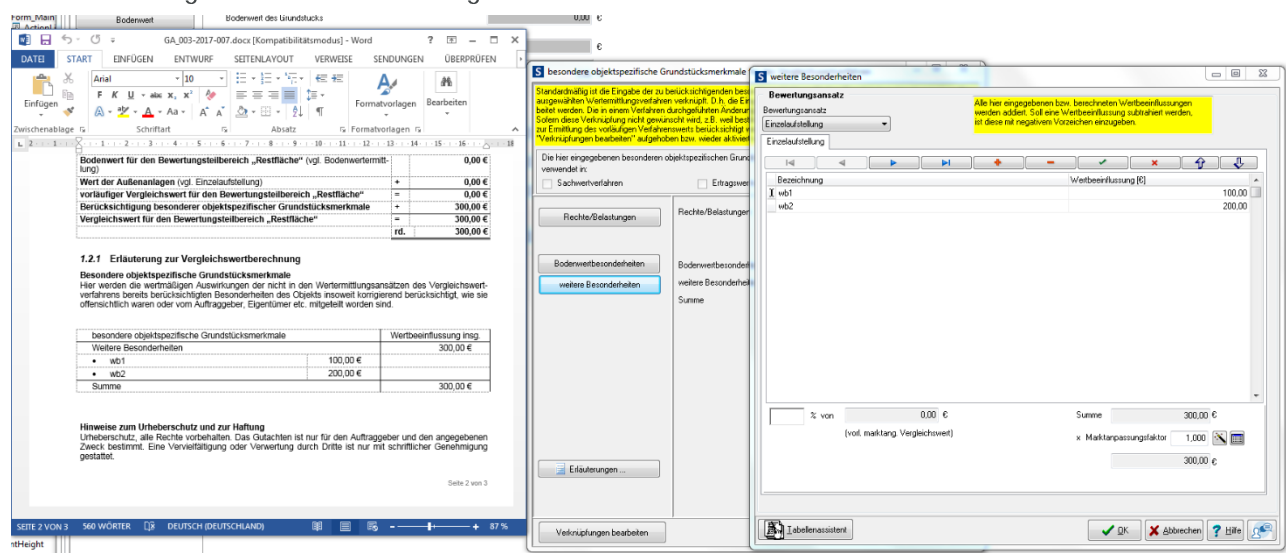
Form_Main
Bodenwert
Bodenwert des Grundstücks
0,00 €
€

GA_003-2017-007.docx [Kompatibilitätsmodus] - Word
? – □ ×
DATEI START EINFÜGEN ENTWURF SEITENLAYOUT VERWEISE SENDUNGEN ÜBERPRÜFEN
Arial 10
Einfügen
Formatvorlagen Bearbeiten
Zwischenablage Schriftart Absatz Formatvorlagen

| Bodenwert für den Bewertungsteilbereich „Restfläche" (vgl. Bodenwertermittlung) | | 0,00 € |
|---|---|---|
| Wert der Außenanlagen (vgl. Einzelaufstellung) | + | 0,00 € |
| vorläufiger Vergleichswert für den Bewertungsteilbereich „Restfläche" | = | 0,00 € |
| Berücksichtigung besonderer objektspezifischer Grundstücksmerkmale | + | 300,00 € |
| Vergleichswert für den Bewertungsteilbereich „Restfläche" | = | 300,00 € |
| | rd. | 300,00 € |

1.2.1 Erläuterung zur Vergleichswertberechnung

Besondere objektspezifische Grundstücksmerkmale
Hier werden die wertmäßigen Auswirkungen der nicht in den Wertermittlungsansätzen des Vergleichswertverfahrens bereits berücksichtigten Besonderheiten des Objekts insoweit korrigierend berücksichtigt, wie sie offensichtlich waren oder vom Auftraggeber, Eigentümer etc. mitgeteilt worden sind.

| besondere objektspezifische Grundstücksmerkmale | | Wertbeeinflussung insg. |
|---|---|---|
| Weitere Besonderheiten | | 300,00 € |
| • wb1 | 100,00 € | |
| • wb2 | 200,00 € | |
| Summe | | 300,00 € |

Hinweise zum Urheberschutz und zur Haftung
Urheberschutz, alle Rechte vorbehalten. Das Gutachten ist nur für den Auftraggeber und den angegebenen Zweck bestimmt. Eine Vervielfältigung oder Verwertung durch Dritte ist nur mit schriftlicher Genehmigung gestattet.

Seite 2 von 3

SEITE 2 VON 3 560 WÖRTER DEUTSCH (DEUTSCHLAND) 87 %
ntHeight

besondere objektspezifische Grundstücksmerkmale
Standardmäßig ist die Eingabe der zu berücksichtigenden beso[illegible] ausgewählten Wertermittlungsverfahren verknüpft. D.h. die Ein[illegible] beitet werden. Die in einem Verfahren durchgeführten Änder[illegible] Sofern diese Verknüpfung nicht gewünscht wird, z.B. weil best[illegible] zur Ermittlung des vorläufigen Verfahrenswerts berücksichtigt w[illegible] "Verknüpfungen bearbeiten" aufgehoben bzw. wieder aktivier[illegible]
Die hier eingegebenen besonderen objektspezifischen Grund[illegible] verwendet in:
Sachwertverfahren Ertragswe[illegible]
Rechte/Belastungen
Rechte/Belastunge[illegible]
Bodenwertbesonderheiten
Bodenwertbesonder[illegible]
weitere Besonderheiten
weitere Besonderhei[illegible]
Summe
Erläuterungen ...
Verknüpfungen bearbeiten

weitere Besonderheiten
Bewertungsansatz
Bewertungsansatz
Einzelaufstellung
Alle hier eingegebenen bzw. berechneten Wertbeeinflussungen werden addiert. Soll eine Wertbeeinflussung subtrahiert werden, ist diese mit negativem Vorzeichen einzugeben.
Einzelaufstellung

| Bezeichnung | Wertbeeinflussung [€] |
|---|---|
| wb1 | 100,00 |
| wb2 | 200,00 |

% von 0,00 € Summe 300,00 €
(vorl. marktang. Vergleichswert)
x Marktanpassungsfaktor 1,000
300,00 €
Tabellenassistent
OK Abbrechen Hilfe